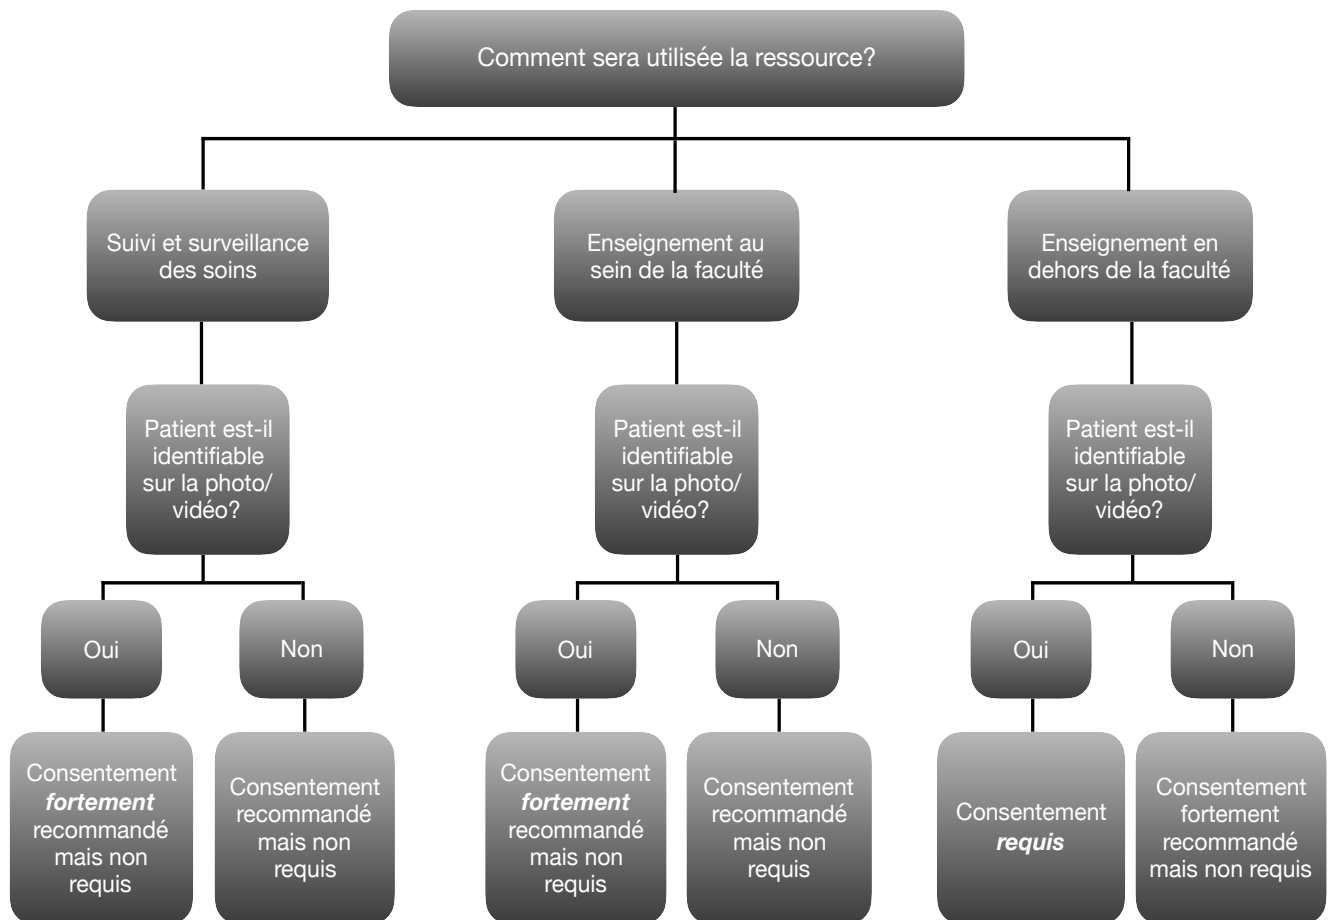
Comment sera utilisée la ressource?

Suivi et surveillance des soins

Patient est-il identifiable sur la photo/ vidéo?

Oui

Consentement *fortement* recommandé mais non requis

Non

Consentement recommandé mais non requis

Enseignement au sein de la faculté

Patient est-il identifiable sur la photo/ vidéo?

Oui

Consentement *fortement* recommandé mais non requis

Non

Consentement recommandé mais non requis

Enseignement en dehors de la faculté

Patient est-il identifiable sur la photo/ vidéo?

Oui

Consentement *requis*

Non

Consentement fortement recommandé mais non requis